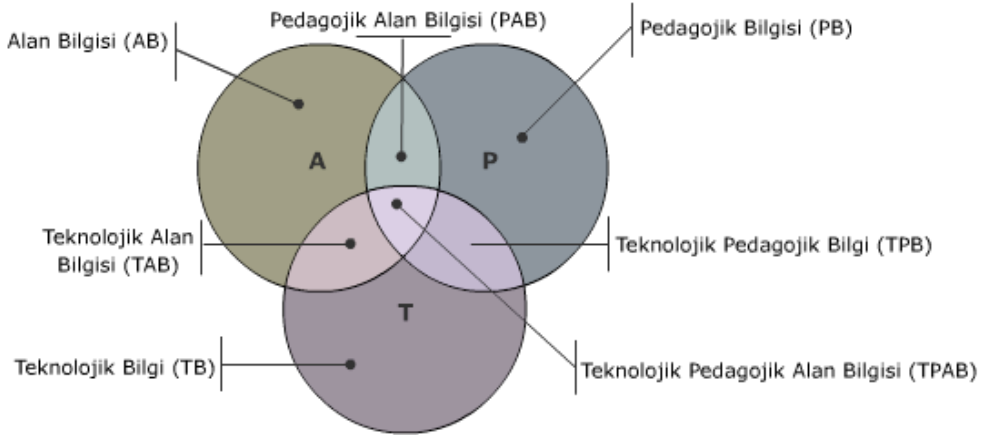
Alan Bilgisi (AB)

Pedagojik Alan Bilgisi (PAB)

Pedagojik Bilgisi (PB)

A

P

Teknolojik Alan Bilgisi (TAB)

Teknolojik Pedagojik Bilgi (TPB)

T

Teknolojik Bilgi (TB)

Teknolojik Pedagojik Alan Bilgisi (TPAB)